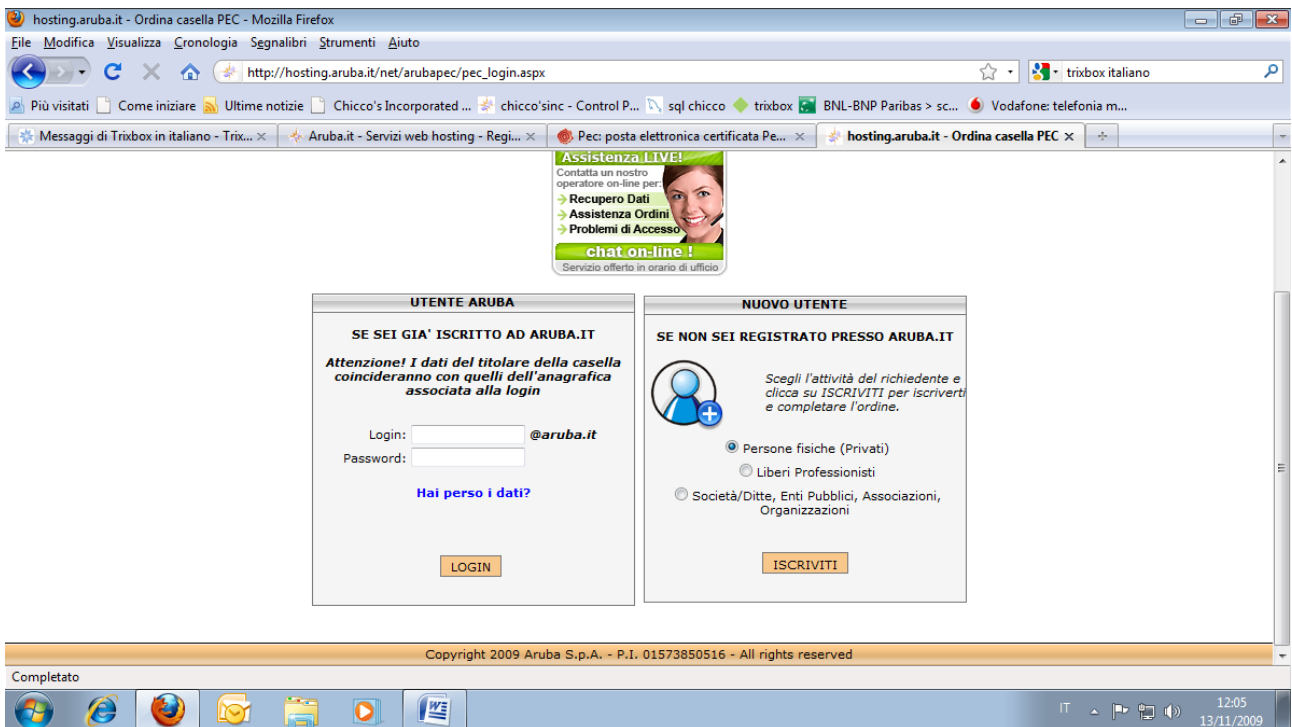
hosting.aruba.it - Ordina casella PEC - Mozilla Firefox

File Modifica Visualizza Cronologia Segnalibri Strumenti Aiuto

http://hosting.aruba.it/net/arubapec/pec_login.aspx

trixbox italiano

Più visitati Come iniziare Ultime notizie Chicco's Incorporated ... chicco'sinc - Control P... sql chicco trixbox BNL-BNP Paribas > sc... Vodafone: telefonia m...

Messaggi di Trixbox in italiano - Trix... Aruba.it - Servizi web hosting - Regi... Pec: posta elettronica certificata Pe... hosting.aruba.it - Ordina casella PEC

Assistenza LIVE!
Contatta un nostro operatore on-line per:
Recupero Dati
Assistenza Ordini
Problemi di Accesso
chat on-line !
Servizio offerto in orario di ufficio

UTENTE ARUBA

SE SEI GIA' ISCRITTO AD ARUBA.IT

Attenzione! I dati del titolare della casella coincideranno con quelli dell'anagrafica associata alla login

Login: @aruba.it
Password:

Hai perso i dati?

LOGIN

NUOVO UTENTE

SE NON SEI REGISTRATO PRESSO ARUBA.IT

Scegli l'attività del richiedente e clicca su ISCRIVITI per iscriverti e completare l'ordine.

Persone fisiche (Privati)
Liberi Professionisti
Società/Ditte, Enti Pubblici, Associazioni, Organizzazioni

ISCRIVITI

Copyright 2009 Aruba S.p.A. - P.I. 01573850516 - All rights reserved

Completato

IT 12:05 13/11/2009